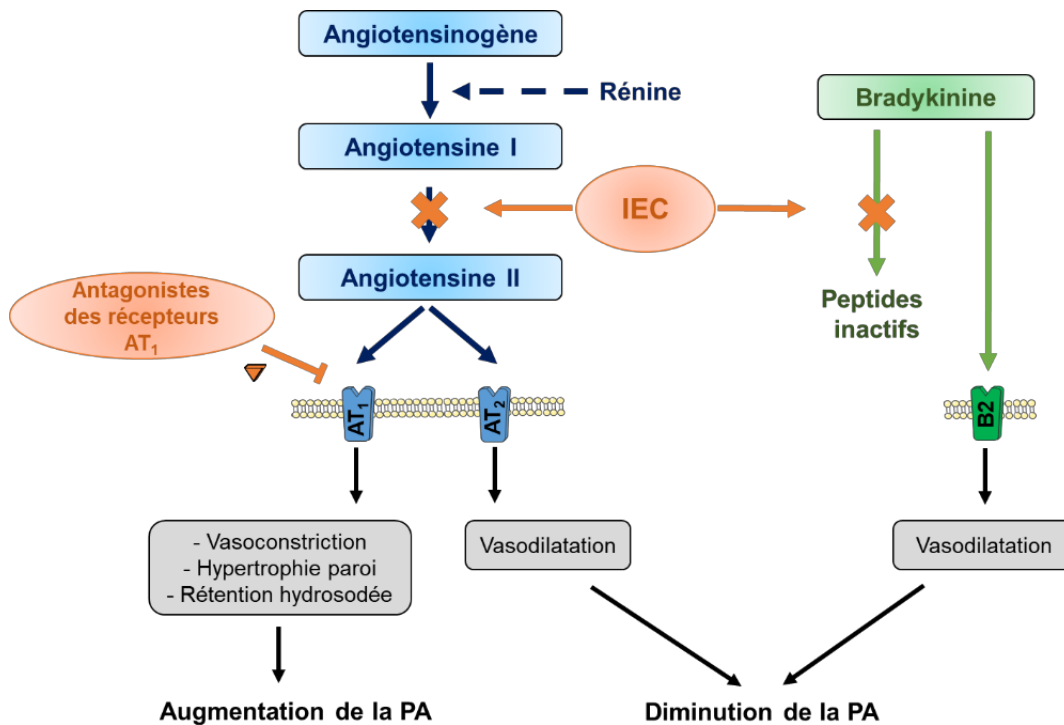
Angiotensinogène

Rénine

Angiotensine I

IEC

Bradykinine

Angiotensine II

Antagonistes des récepteurs $AT_1$

Peptides inactifs

$AT_1$

$AT_2$

B2

- Vasoconstriction
- Hypertrophie paroi
- Rétention hydrosodée

Vasodilatation

Vasodilatation

Augmentation de la PA

Diminution de la PA